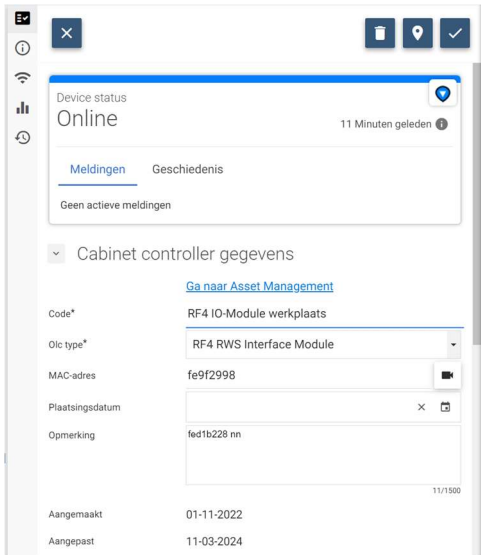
Device status
Online
11 Minuten geleden

Meldingen
Geschiedenis

Geen actieve meldingen

Cabinet controller gegevens

Ga naar Asset Management

Code*
RF4 IO-Module werkplaats

Olc type*
RF4 RWS Interface Module

MAC-adres
fe9f2998

Plaatsingsdatum

Opmerking
fed1b228 nn

11/1500

Aangemaakt
01-11-2022

Aangepast
11-03-2024